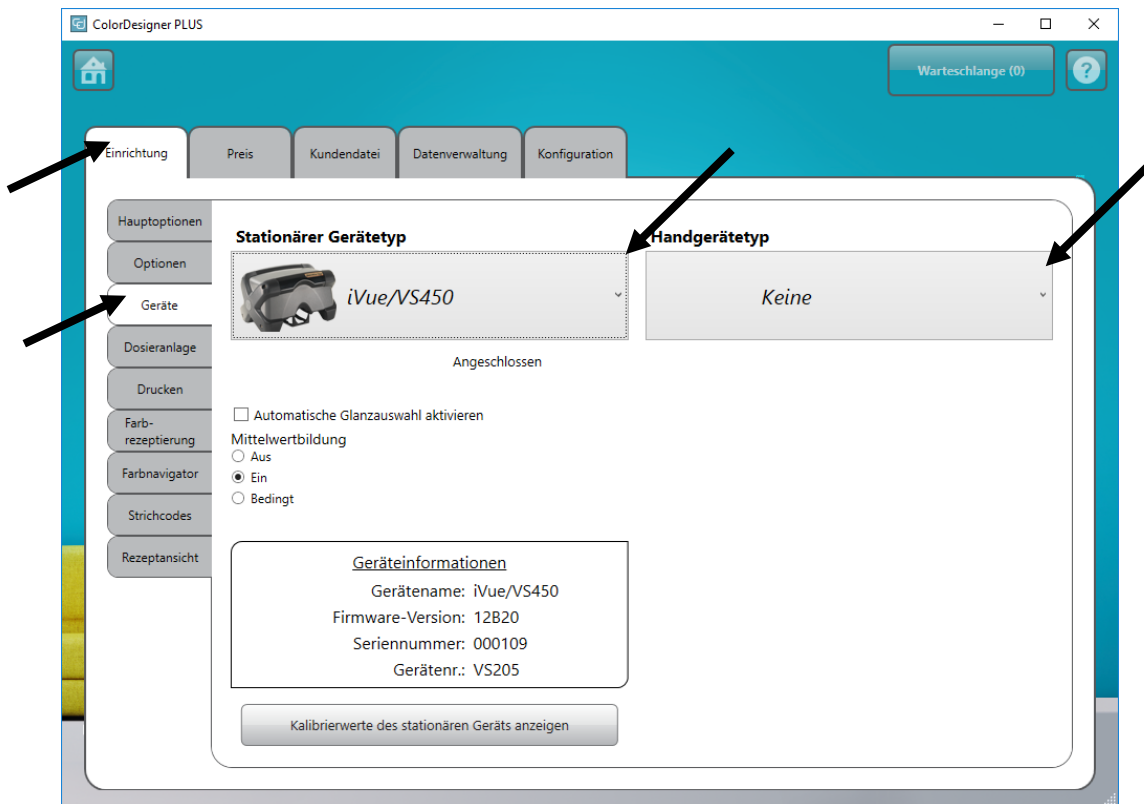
ColorDesigner PLUS

Warteschlange (0)

?

Einrichtung
Preis
Kundendatei
Datenverwaltung
Konfiguration

Hauptoptionen
Optionen
Geräte
Dosieranlage
Drucken
Farbrezeptierung
Farbnavigator
Strichcodes
Rezeptansicht

Stationärer Gerätetyp

iVue/VS450

Handgerätetyp

Keine

Angeschlossen

Automatische Glanzauswahl aktivieren

Mittelwertbildung
Aus
Ein
Bedingt

Geräteinformationen
Gerätename: iVue/VS450
Firmware-Version: 12B20
Seriennummer: 000109
Gerätenr.: VS205

Kalibrierwerte des stationären Geräts anzeigen